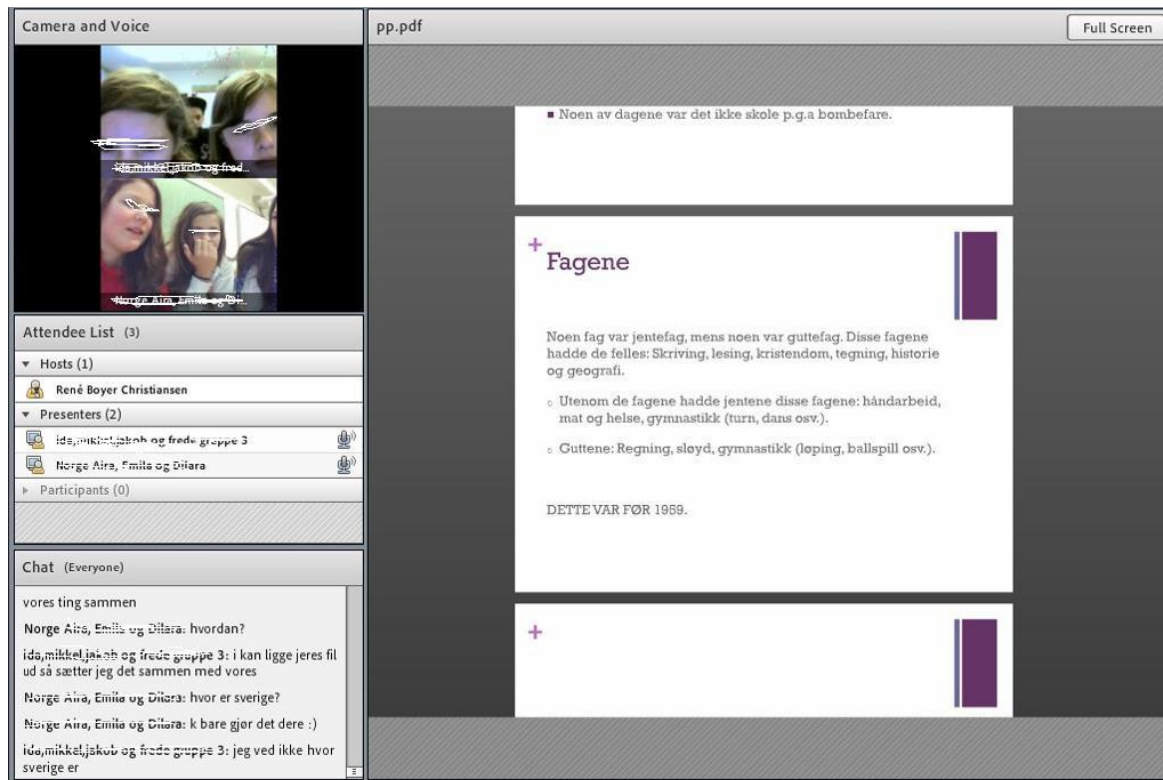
Camera and Voice

ida,mikkel,jakob og fred...

Norge Aira, Emilie og Di...

Attendee List (3)

Hosts (1)

René Boyer Christiansen

Presenters (2)

ida,mikkel,jakob og frede gruppe 3

Norge Aira, Emilie og Dilara

Participants (0)

Chat (Everyone)

vores ting sammen

Norge Aira, Emilie og Dilara: hvordan?

ida,mikkel,jakob og frede gruppe 3: i kan ligge jeres fil ud så sætter jeg det sammen med vores

Norge Aira, Emilie og Dilara: hvor er sverige?

Norge Aira, Emilie og Dilara: k bare gjør det dere :)

ida,mikkel,jakob og frede gruppe 3: jeg ved ikke hvor sverige er

pp.pdf

Full Screen

Noen av dagene var det ikke skole p.g.a bombefare.

+

Fagene

Noen fag var jentefag, mens noen var guttefag. Disse fagene hadde de felles: Skriving, lesing, kristendom, tegning, historie og geografi.

Utenom de fagene hadde jentene disse fagene: håndarbeid, mat og helse, gymnastikk (turn, dans osv.).

Guttene: Regning, sløyd, gymnastikk (løping, ballspill osv.).

DETTE VAR FØR 1959.

+